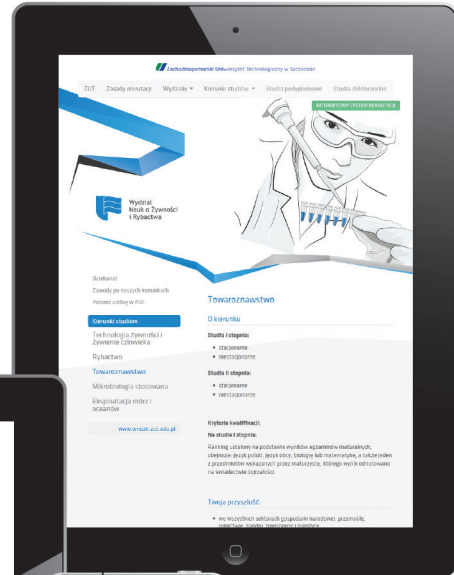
Zachodniopomorski Uniwersytet Technologiczny w Szczecinie

ZUT Zasady rekrutacji Wydziały Kierunki studiów Studia podyplomowe Studia doktoranckie

INTERNETOWY SYSTEM REKRUTACJI

Wydział Nauk o Żywności i Rybactwa

Dziekanat
Zasady po naszych kierunkach
Pobierz całość w PDF

Kierunki studiów
Technologia Żywności i Żywienie Człowieka
Rybactwo
Towaroznawstwo
Mikrobiologia stosowana
Eksploatacja mórz i oceanów

www.wnozir.zut.edu.pl

Towaroznawstwo

O kierunku

Studia I stopnia:
• stacjonarne
• niestacjonarne

Studia II stopnia:
• stacjonarne
• niestacjonarne

Kryteria kwalifikacji:
Na studia I stopnia:
Ranking ustalony na podstawie wyników egzaminów maturalnych, obejmujący język polski, język obcy, biologię lub matematykę, a także jeden z przedmiotów wskazanych przez maturzystę, którego wynik odnotowano na świadectwie dojrzałości.

Twoja przyszłość

• we wszystkich sektorach gospodarki narodowej: przemyśle, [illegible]